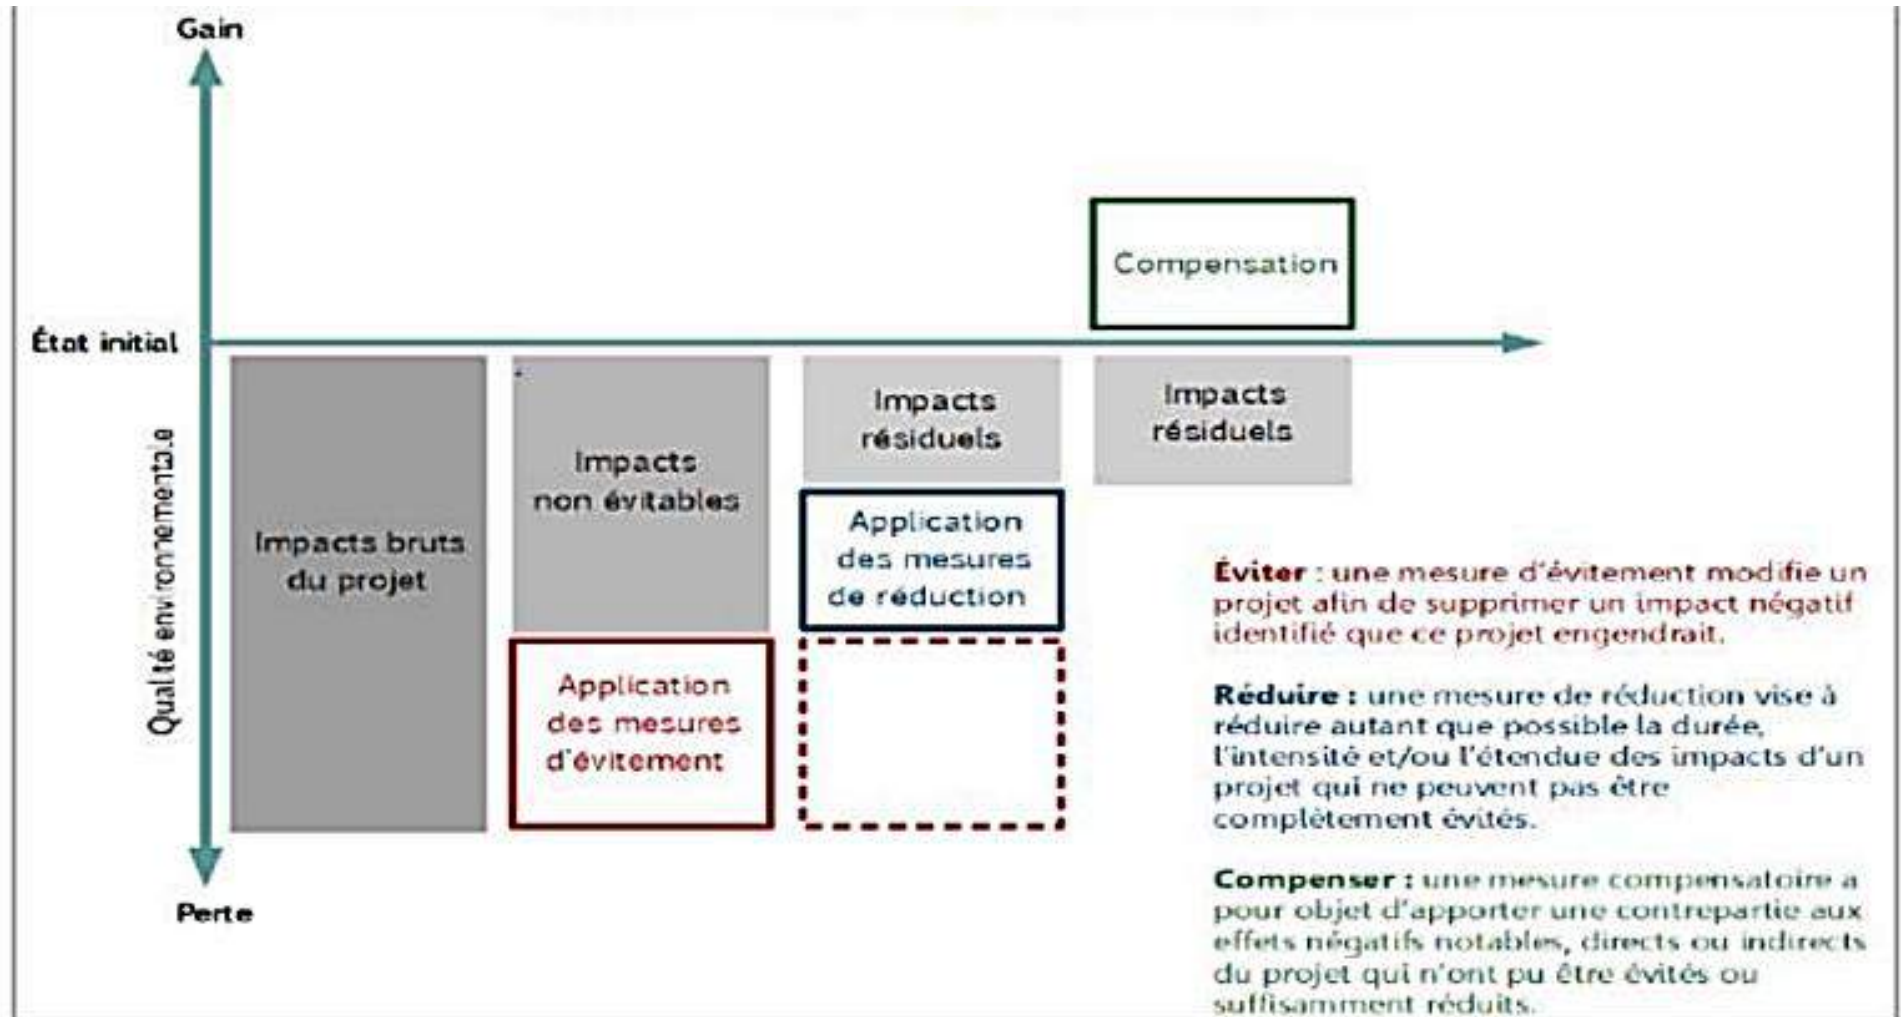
Gain

État initial

Qualité environnementale

Perte

Impacts bruts du projet

Impacts non évitables

Application des mesures d'évitement

Impacts résiduels

Application des mesures de réduction

Compensation

Impacts résiduels

Éviter : une mesure d'évitement modifie un projet afin de supprimer un impact négatif identifié que ce projet engendrait.

Réduire : une mesure de réduction vise à réduire autant que possible la durée, l'intensité et/ou l'étendue des impacts d'un projet qui ne peuvent pas être complètement évités.

Compenser : une mesure compensatoire a pour objet d'apporter une contrepartie aux effets négatifs notables, directs ou indirects du projet qui n'ont pu être évités ou suffisamment réduits.